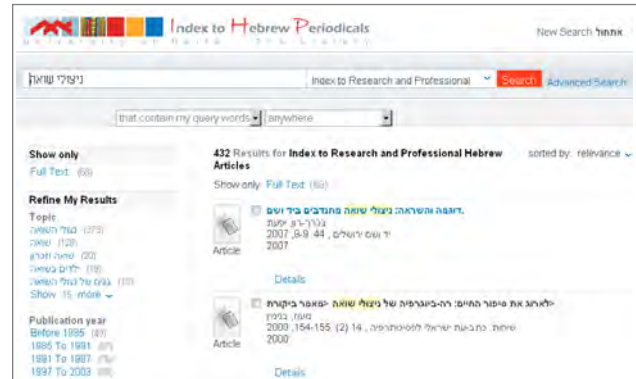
Index to Hebrew Periodicals
University of Haifa Younes & Soraya Nazarian Library

New Search אתחול

ניצולי שואה

Index to Research and Professional

Search

Advanced Search

that contain my query words

anywhere

Show only
Full Text (68)

Refine My Results
Topic
ניצולי השואה (373)
שואה (128)
שואה וזכרון (30)
ילדים בשואה (19)
ניצולי שואה (13)
Show 15 more

Publication year
Before 1895 (49)
1885 To 1991 (64)
1991 To 1997 (76)
1997 To 2003 (117)

432 Results for Index to Research and Professional Hebrew Articles

sorted by: relevance

Show only Full Text (68)

Article
דוגמה והשראה: ניצולי שואה מתנדבים ביד ושם.
בכרך-רון, יפעת
יד ושם ירושלים, 44, 8-9
2007
2007

Details

Article
"לראות את סיפור החיים: רה-ביוגרפיה של ניצולי שואה" מאמר ביקורת
פונק, בכהן
שיחות: כתב-עת ישראלי לפסיכותרפיה, 14 (2), 154-155, 2000
2000

Details